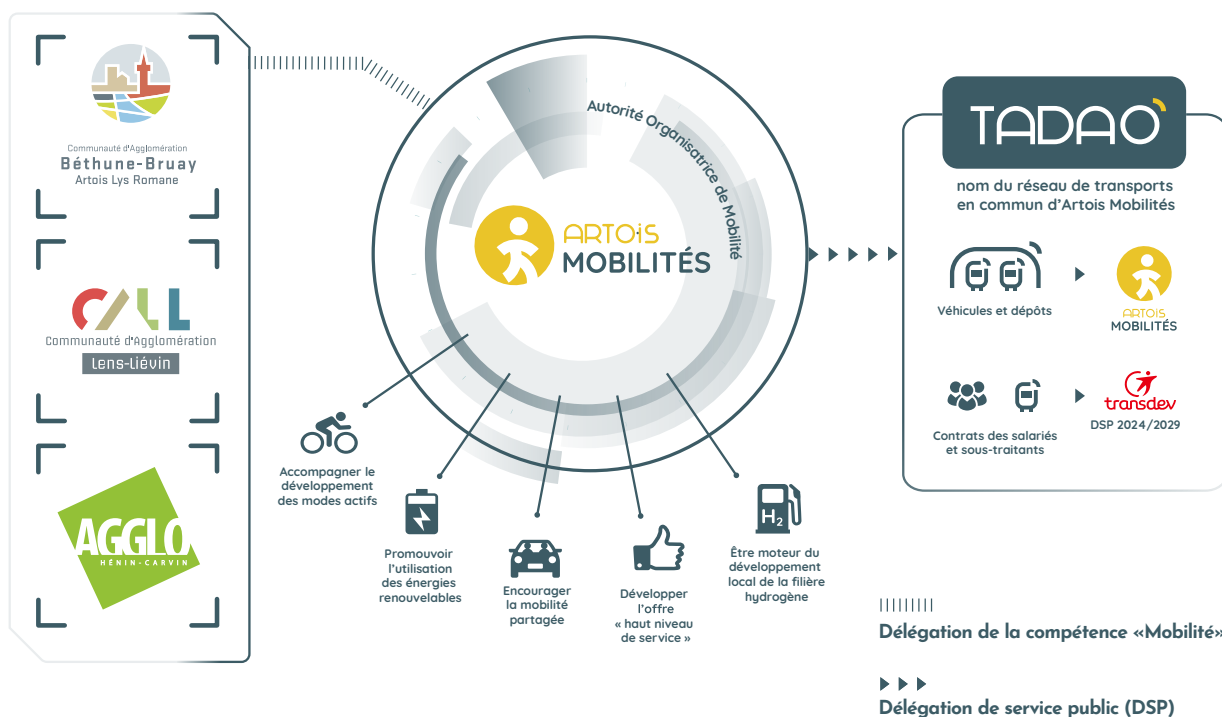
Communauté d'Agglomération
Béthune-Bruay
Artois Lys Romane

CALL
Communauté d'Agglomération
Lens-Liévin

AGGLO
HÉNIN-CARVIN

Autorité Organisatrice de Mobilité

ARTOIS
MOBILITÉS

Accompagner le développement des modes actifs

Promouvoir l'utilisation des énergies renouvelables

Encourager la mobilité partagée

Développer l'offre « haut niveau de service »

Être moteur du développement local de la filière hydrogène

$H_2$

TADAO

nom du réseau de transports en commun d'Artois Mobilités

Véhicules et dépôts

ARTOIS
MOBILITÉS

Contrats des salariés et sous-traitants

transdev
DSP 2024/2029

Délégation de la compétence «Mobilité»

Délégation de service public (DSP)